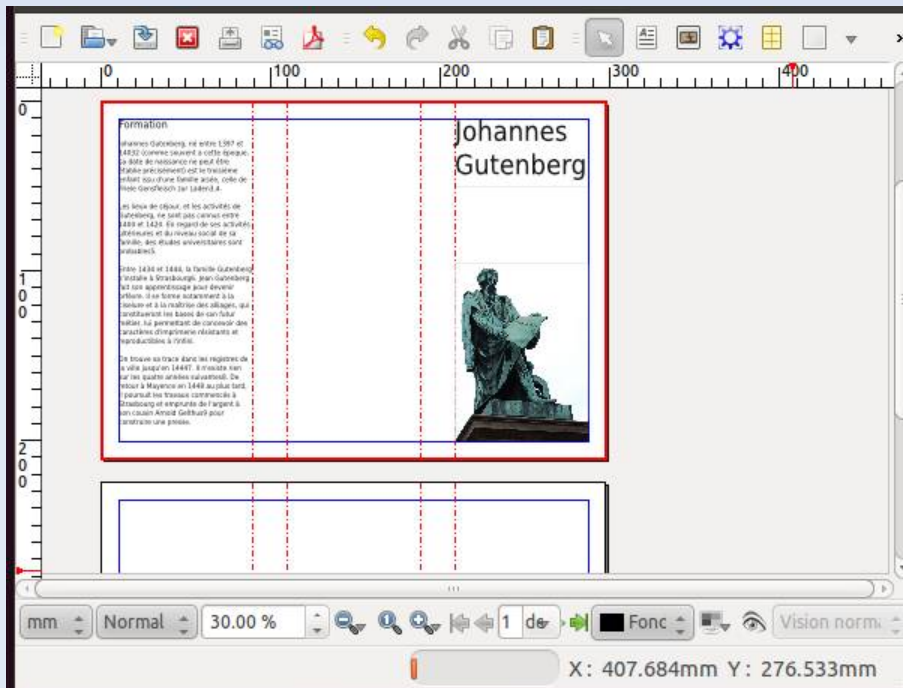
0 100 200 300 400

0

100

200

Formation

Johannes Gutenberg, né entre 1397 et 1400 (comme souvent à cette époque, la date de naissance ne peut être établie précisément) est le troisième enfant issu d'une famille aisée, celle de Friele Gensfleisch zur Laden.

Les lieux de séjour, et les activités de Gutenberg, ne sont pas connus entre 1400 et 1424. En regard de ses activités ultérieures et du niveau social de sa famille, des études universitaires sont probables.

Entre 1434 et 1444, la famille Gutenberg s'installe à Strasbourg. Jean Gutenberg fait son apprentissage pour devenir orfèvre. Il se forme notamment à la fonte et à la maîtrise des alliages, qui constitueront les bases de son futur métier, lui permettant de concevoir des caractères d'imprimerie résistants et reproductibles à l'infini.

On trouve sa trace dans les registres de la ville jusqu'en 1444. Il manque rien sur les quatre années suivantes. De retour à Mayence en 1448 au plus tard, il poursuit les travaux commencés à Strasbourg et emprunte de l'argent à son cousin Arnold Gelthus pour construire une presse.

Johannes Gutenberg

mm Normal 30.00 % 1 de Fonc Vision norm

X: 407.684mm Y: 276.533mm